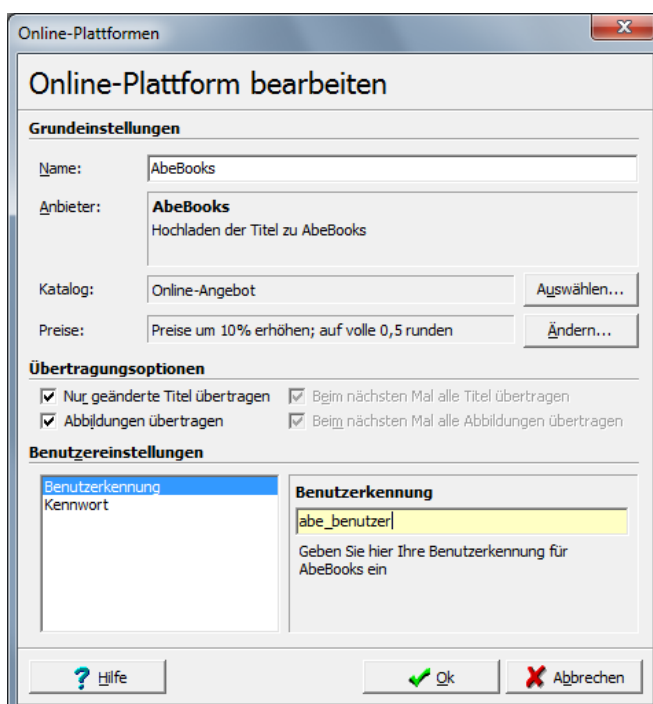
Online-Plattformen

Online-Plattform bearbeiten

Grundeinstellungen

Name: AbeBooks

Anbieter: AbeBooks
Hochladen der Titel zu AbeBooks

Katalog: Online-Angebot Auswählen...

Preise: Preise um 10% erhöhen; auf volle 0,5 runden Ändern...

Übertragungsoptionen

Nur geänderte Titel übertragen
Beim nächsten Mal alle Titel übertragen
Abbildungen übertragen
Beim nächsten Mal alle Abbildungen übertragen

Benutzereinstellungen

Benutzerkennung
Kennwort

Benutzerkennung
abe_benutzer
Geben Sie hier Ihre Benutzerkennung für AbeBooks ein

Hilfe Ok Abbrechen